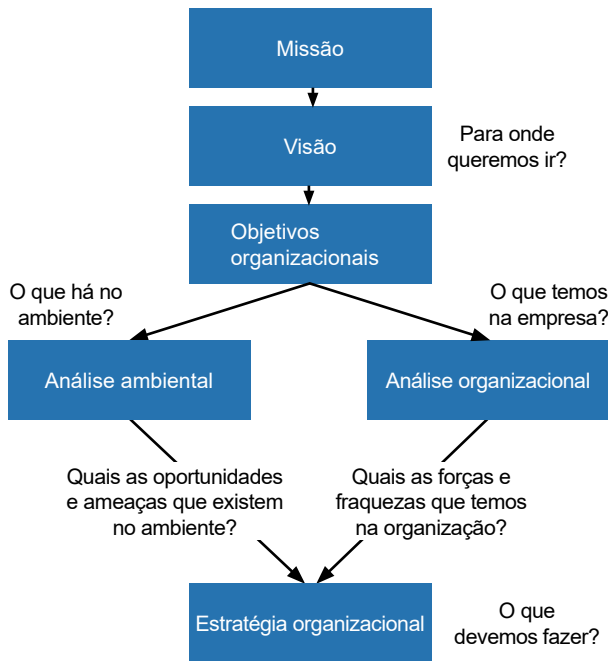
Missão

Visão

Para onde queremos ir?

Objetivos organizacionais

O que há no ambiente?

O que temos na empresa?

Análise ambiental

Análise organizacional

Quais as oportunidades e ameaças que existem no ambiente?

Quais as forças e fraquezas que temos na organização?

Estratégia organizacional

O que devemos fazer?